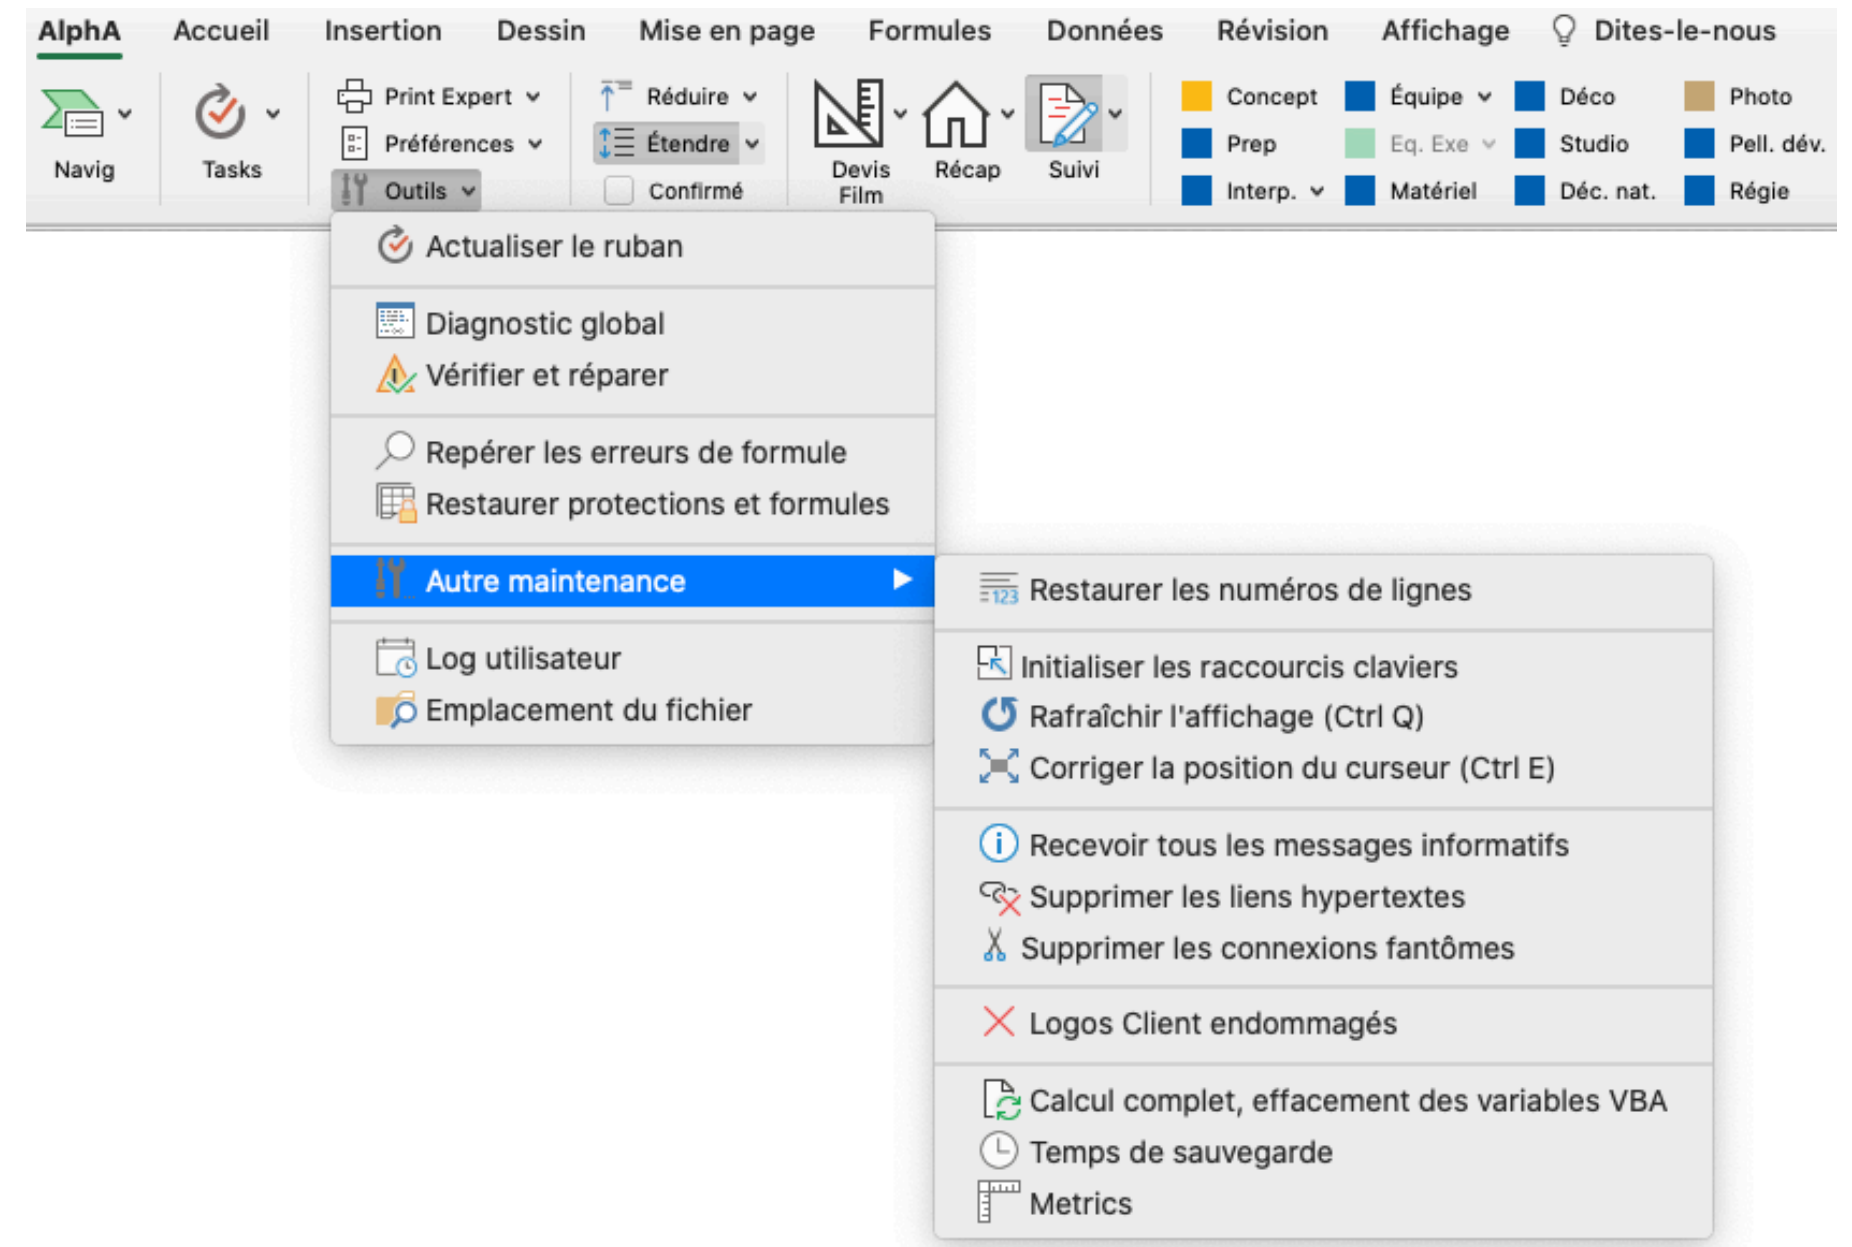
AlphA Accueil Insertion Dessin Mise en page Formules Données Révision Affichage Dites-le-nous

Navig

Tasks

Print Expert
Préférences
Outils

Réduire
Étendre
Confirmé

Devis Film

Récap

Suivi

Concept
Prep
Interp.

Équipe
Eq. Exe
Matériel

Déco
Studio
Déc. nat.

Photo
Pell. dév.
Régie

Actualiser le ruban

Diagnostic global
Vérifier et réparer

Repérer les erreurs de formule
Restaurer protections et formules

Autre maintenance

Log utilisateur
Emplacement du fichier

Restaurer les numéros de lignes

Initialiser les raccourcis claviers
Rafraîchir l'affichage (Ctrl Q)
Corriger la position du curseur (Ctrl E)

Recevoir tous les messages informatifs
Supprimer les liens hypertextes
Supprimer les connexions fantômes

Logos Client endommagés

Calcul complet, effacement des variables VBA
Temps de sauvegarde
Metrics